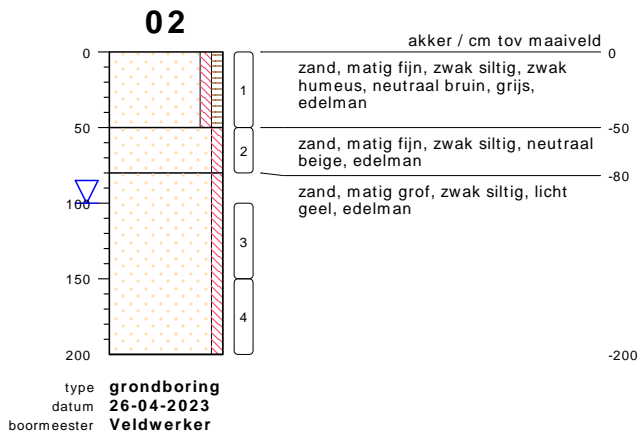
02

0
50
100
150
200

1
2
3
4

akker / cm tov maaiveld
0
zand, matig fijn, zwak siltig, zwak humeus, neutraal bruin, grijs, edelman
-50
zand, matig fijn, zwak siltig, neutraal beige, edelman
-80
zand, matig grof, zwak siltig, licht geel, edelman
-200

type grondboring
datum 26-04-2023
boormeester Veldwerker